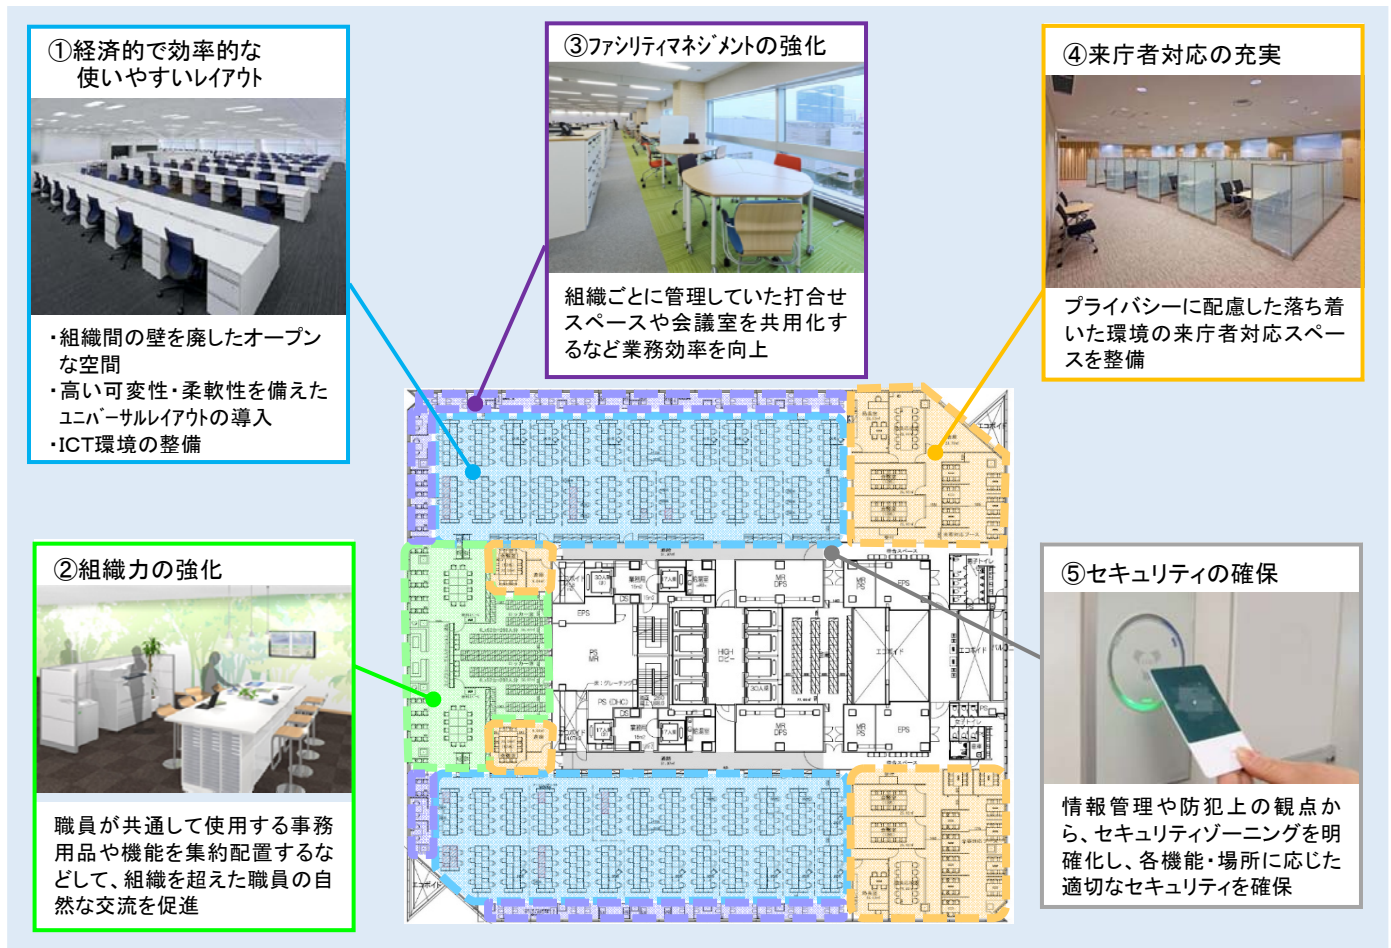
①経済的で効率的な
使いやすいレイアウト

・組織間の壁を廃したオープンな空間
・高い可変性・柔軟性を備えたユニバーサルレイアウトの導入
・ICT環境の整備

③ファシリティマネジメントの強化

組織ごとに管理していた打合せスペースや会議室を共用化するなど業務効率を向上

④来庁者対応の充実

プライバシーに配慮した落ち着いた環境の来庁者対応スペースを整備

②組織力の強化

職員が共通して使用する事務用品や機能を集約配置するなどして、組織を超えた職員の自然な交流を促進

⑤セキュリティの確保

情報管理や防犯上の観点から、セキュリティゾーニングを明確化し、各機能・場所に応じた適切なセキュリティを確保

EPS

PS MR

HIGH ロビー

MR DPS

MR PS

EPS

エコボイド

MR DPS

MR PS

EPS

エコボイド